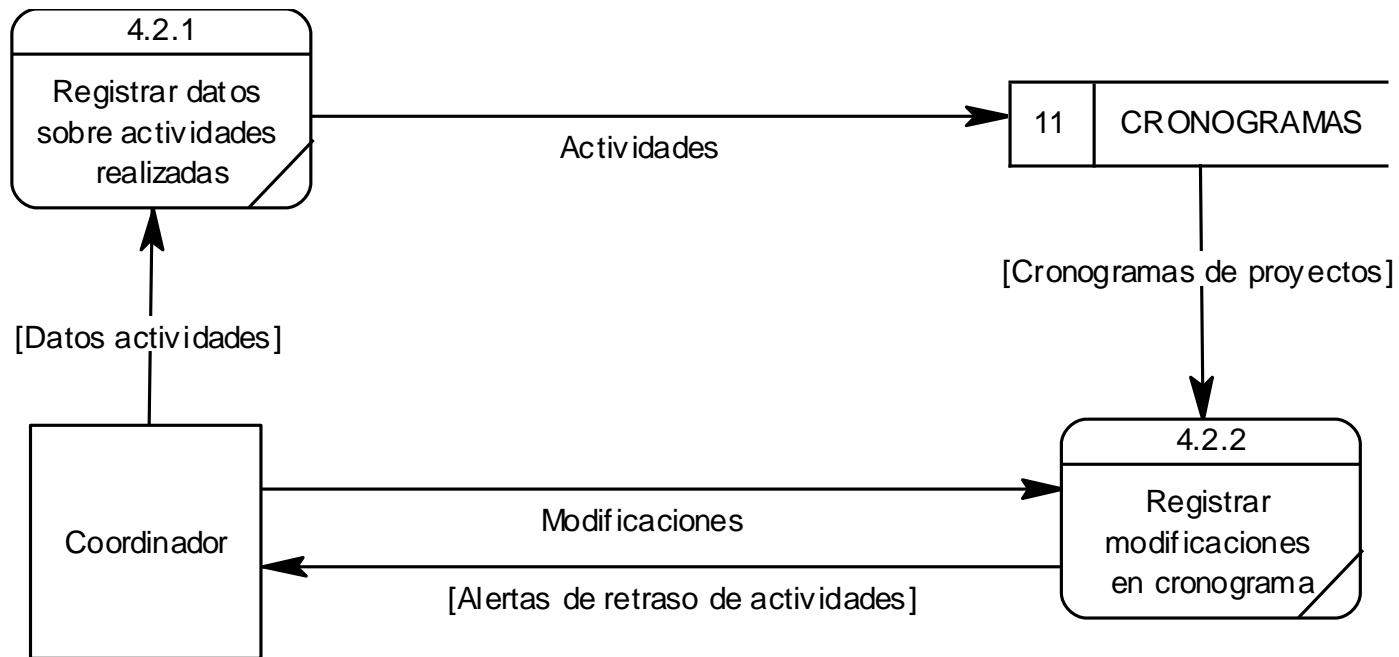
4.2.1

Registrar datos sobre actividades realizadas

Actividades

11 CRONOGRAMAS

[Cronogramas de proyectos]

[Datos actividades]

4.2.2

Registrar modificaciones en cronograma

Coordinador

Modificaciones

[Alertas de retraso de actividades]